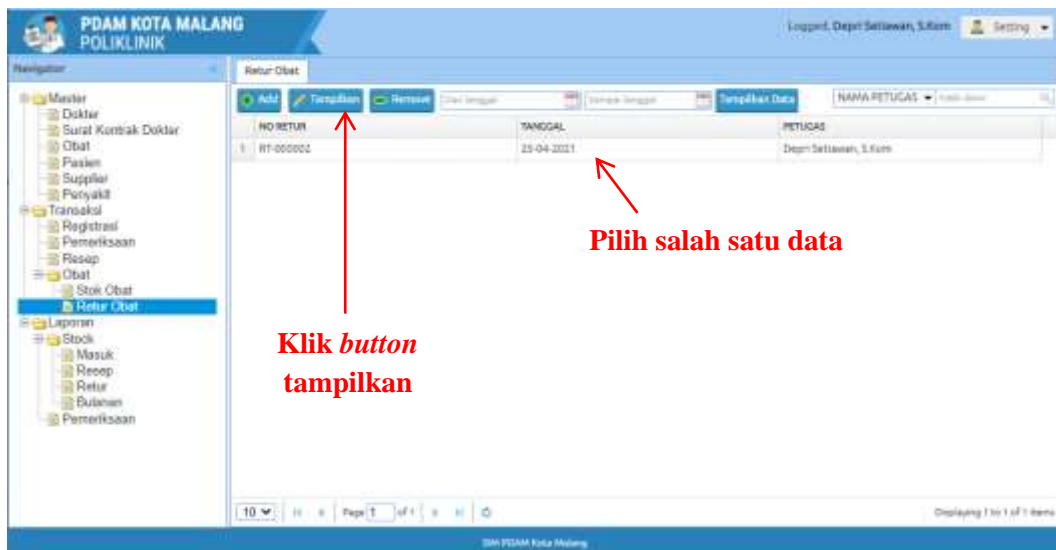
PDAM KOTA MALANG
POLIKLINIK

Logged: Depri Setiawan, S.Kom
Setting

Navigator

Master
Dokter
Surat Kontrak Dokter
Obat
Pasien
Supplier
Penyakit
Transaksi
Registrasi
Pemeriksaan
Resep
Obat
Stok Obat
Retur Obat
Laporan
Stock
Masuk
Resep
Retur
Bulanan
Pemeriksaan

Retur Obat

Add
Tampilkan
Remove
Dari tanggal
Sampai tanggal
Tampilkan Data
NAMA PETUGAS
Kata dicari

| | NO RETUR | TANGGAL | PETUGAS |
|---|---|---|---|
| 1 | RT-000002 | 25-04-2021 | Depri Setiawan, S.Kom |

Pilih salah satu data

Klik *button* tampilkan

10
Page 1 of 1

Displaying 1 to 1 of 1 items

SIM PDAM Kota Malang